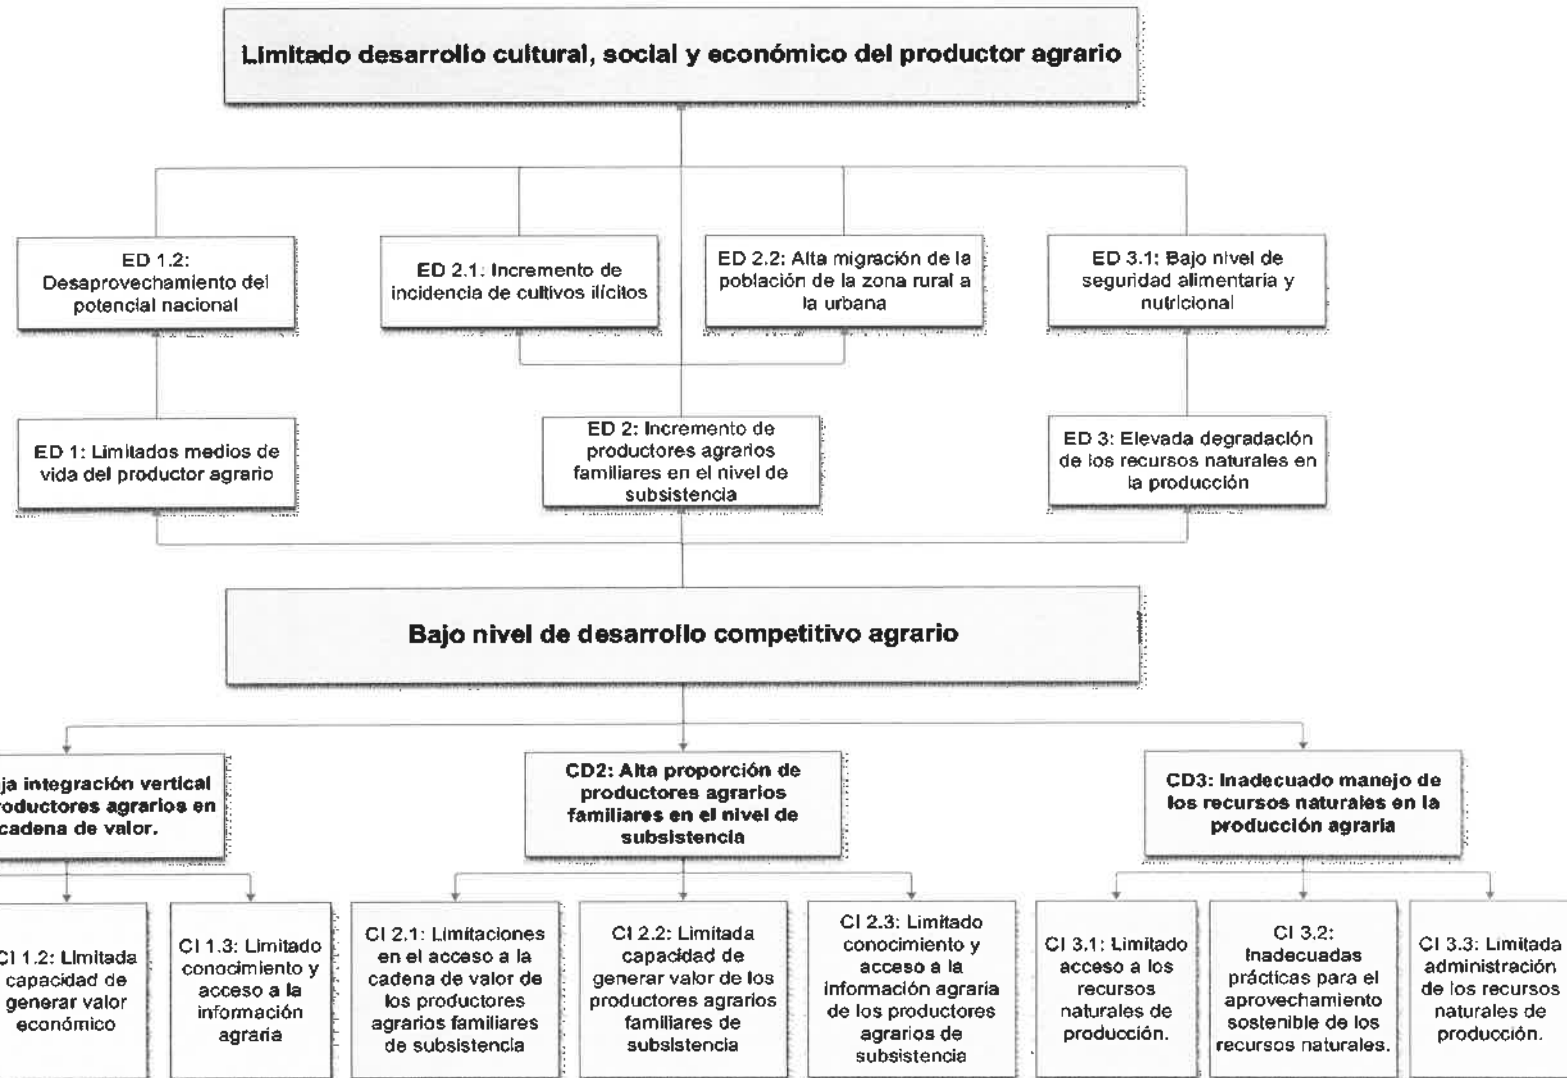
Limitado desarrollo cultural, social y económico del productor agrario

ED 1.2: Desaprovechamiento del potencial nacional

ED 2.1: Incremento de incidencia de cultivos ilícitos

ED 2.2: Alta migración de la población de la zona rural a la urbana

ED 3.1: Bajo nivel de seguridad alimentaria y nutricional

ED 1: Limitados medios de vida del productor agrario

ED 2: Incremento de productores agrarios familiares en el nivel de subsistencia

ED 3: Elevada degradación de los recursos naturales en la producción

Bajo nivel de desarrollo competitivo agrario

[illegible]ja integración vertical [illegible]roductores agrarios en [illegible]cadena de valor.

CD2: Alta proporción de productores agrarios familiares en el nivel de subsistencia

CD3: Inadecuado manejo de los recursos naturales en la producción agraria

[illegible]I 1.2: Limitada capacidad de generar valor económico

CI 1.3: Limitado conocimiento y acceso a la información agraria

CI 2.1: Limitaciones en el acceso a la cadena de valor de los productores agrarios familiares de subsistencia

CI 2.2: Limitada capacidad de generar valor de los productores agrarios familiares de subsistencia

CI 2.3: Limitado conocimiento y acceso a la información agraria de los productores agrarios de subsistencia

CI 3.1: Limitado acceso a los recursos naturales de producción.

CI 3.2: Inadecuadas prácticas para el aprovechamiento sostenible de los recursos naturales.

CI 3.3: Limitada administración de los recursos naturales de producción.